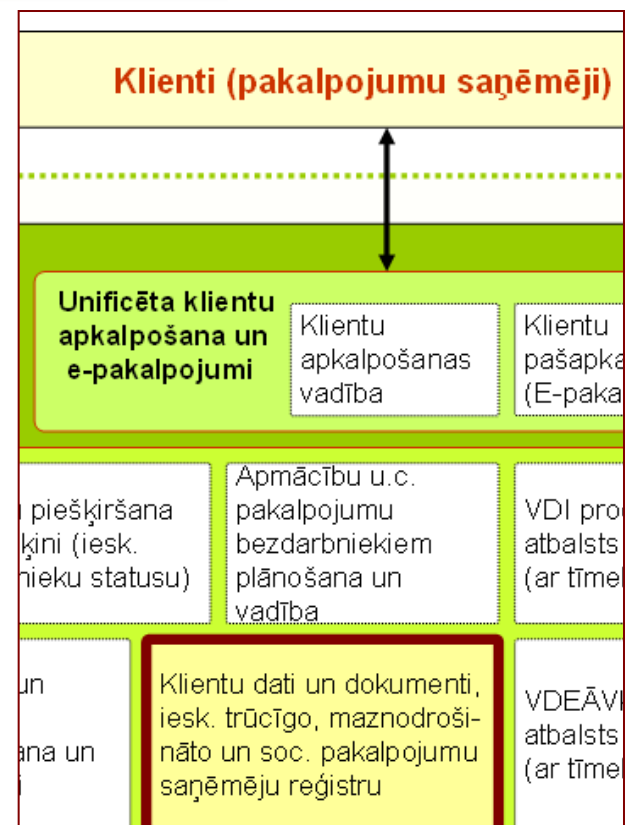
Klienti (pakalpojumu saņēmēji)

Unificēta klientu apkalpošana un e-pakalpojumi

Klientu apkalpošanas vadība

Klientu pašapka (E-paka

piešķiršana ķini (iesk. nieku statusu)

Apmācību u.c. pakalpojumu bezdarbniekiem plānošana un vadība

VDI proc atbalsts (ar tīmek

un ana un

Klientu dati un dokumenti, iesk. trūcīgo, maznodrošināto un soc. pakalpojumu saņēmēju reģistru

VDEĀVK atbalsts (ar tīmek